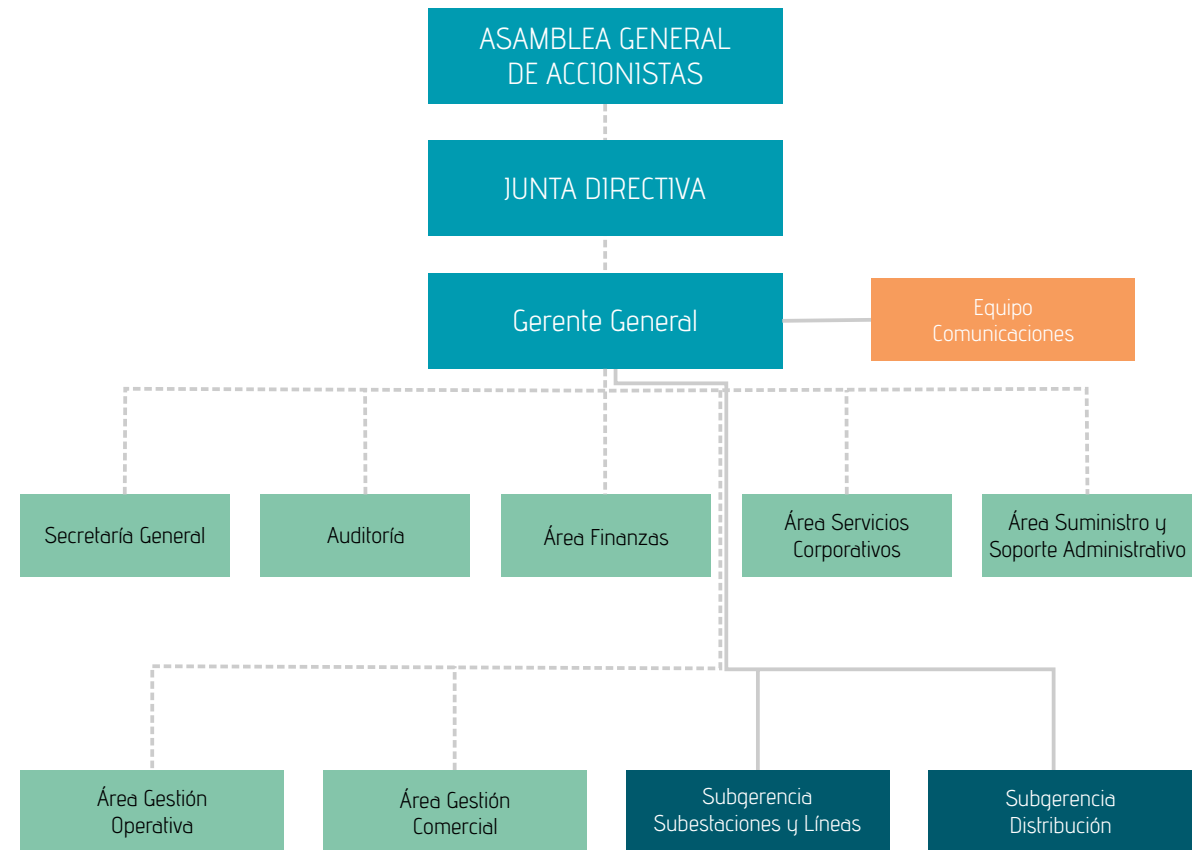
ASAMBLEA GENERAL DE ACCIONISTAS

JUNTA DIRECTIVA

Gerente General

Equipo Comunicaciones

Secretaría General

Auditoría

Área Finanzas

Área Servicios Corporativos

Área Suministro y Soporte Administrativo

Área Gestión Operativa

Área Gestión Comercial

Subgerencia Subestaciones y Líneas

Subgerencia Distribución